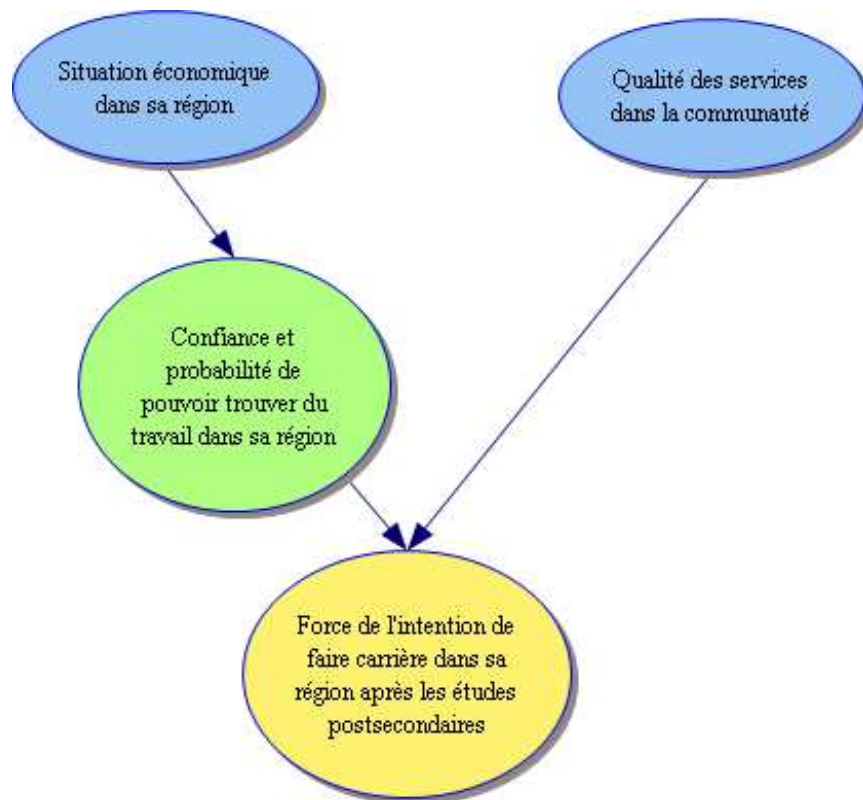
Situation économique dans sa région

Qualité des services dans la communauté

Confiance et probabilité de pouvoir trouver du travail dans sa région

Force de l'intention de faire carrière dans sa région après les études postsecondaires